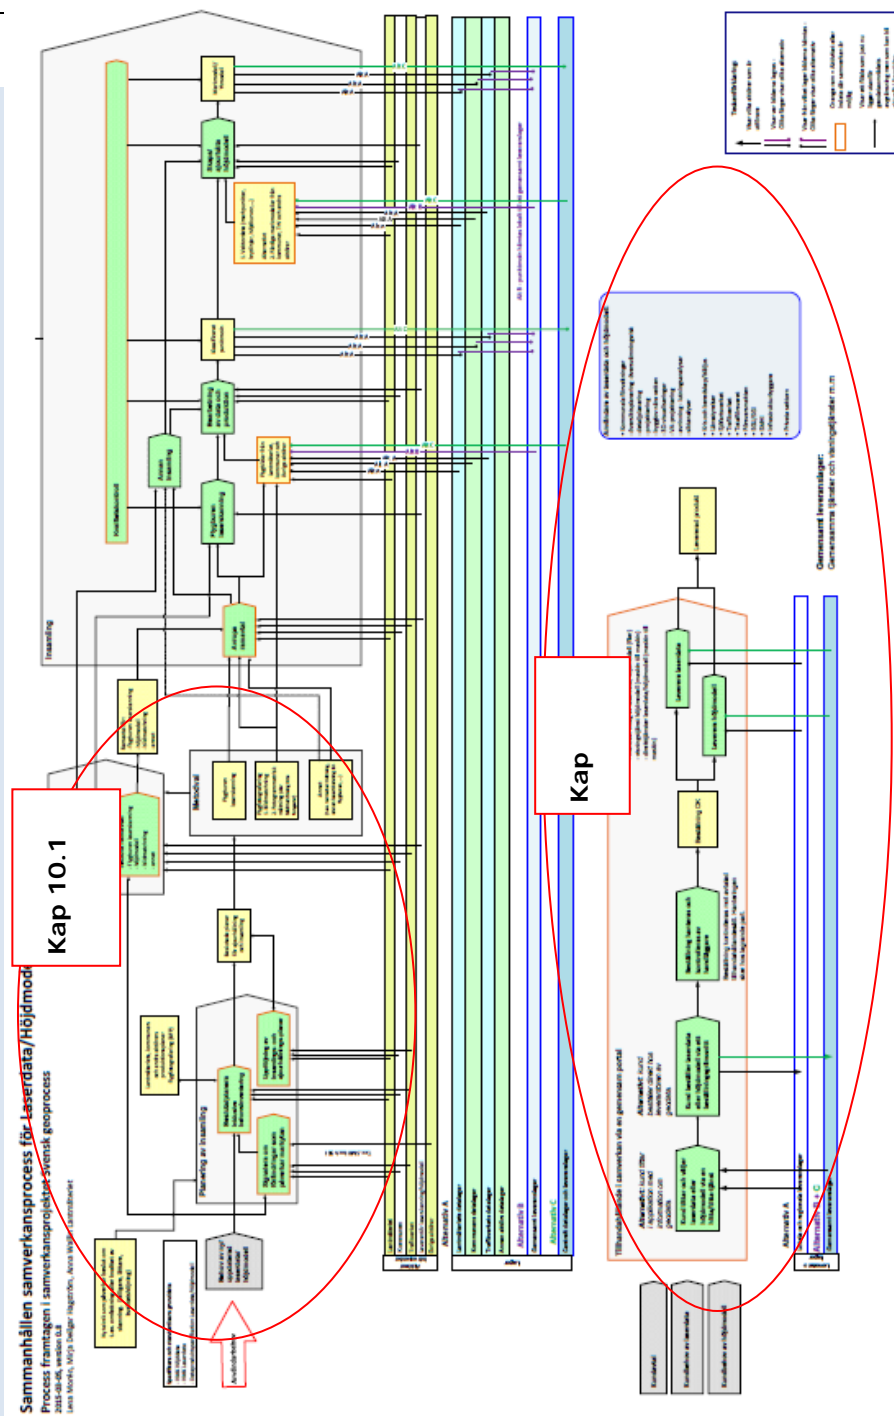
Kap 10.1

Kap

Sammanhållen samverkansprocess för Laserdata/Höjdmod

Process framtagen i samverkansprojekt Svensk geoprocess

Insamling

Planering av insamling

Metodval

Alternativ A

Alternativ B

Alternativ C

Tillhandahållande i samverkan via en gemensam portal

Gemensamt leveranslager:

Gemensamma tjänster och visningstjänster m.m

Leverera produkt

Beställning OK

Leverera laserdata

Leverera höjdmodell

Kontrollera

Arkivera

Kvalitetskontroll

Beställare